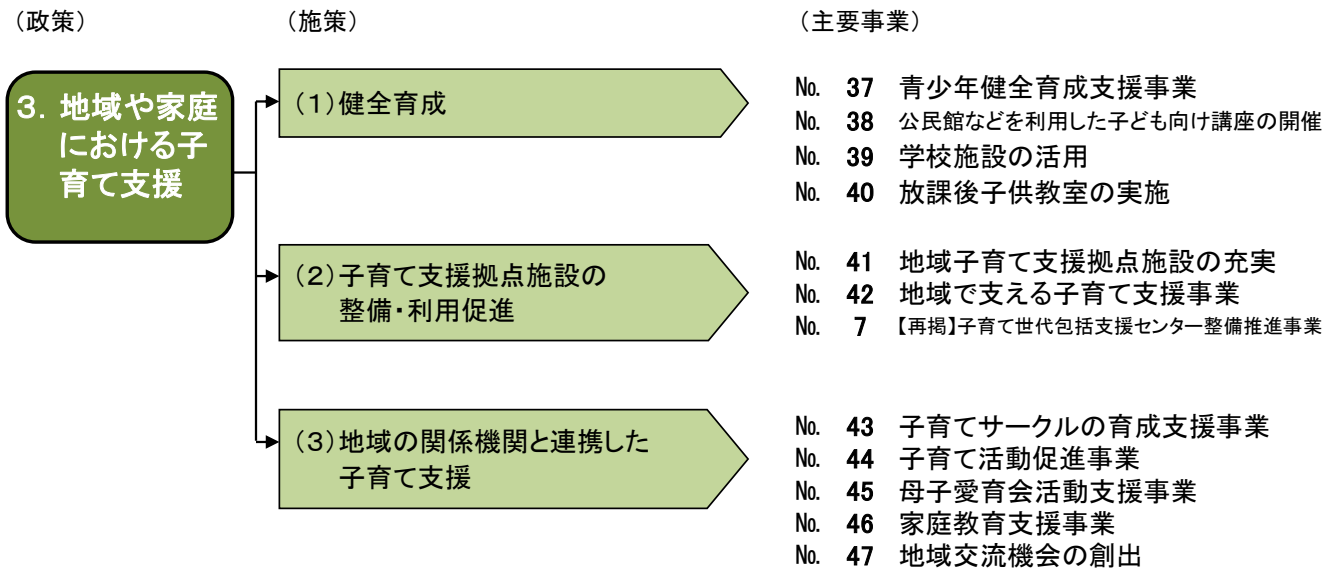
（政策）

（施策）

（主要事業）

3. 地域や家庭における子育て支援

（1）健全育成

No. 37 青少年健全育成支援事業
No. 38 公民館などを利用した子ども向け講座の開催
No. 39 学校施設の活用
No. 40 放課後子供教室の実施

（2）子育て支援拠点施設の整備・利用促進

No. 41 地域子育て支援拠点施設の充実
No. 42 地域で支える子育て支援事業
No. 7 【再掲】子育て世代包括支援センター整備推進事業

（3）地域の関係機関と連携した子育て支援

No. 43 子育てサークルの育成支援事業
No. 44 子育て活動促進事業
No. 45 母子愛育会活動支援事業
No. 46 家庭教育支援事業
No. 47 地域交流機会の創出